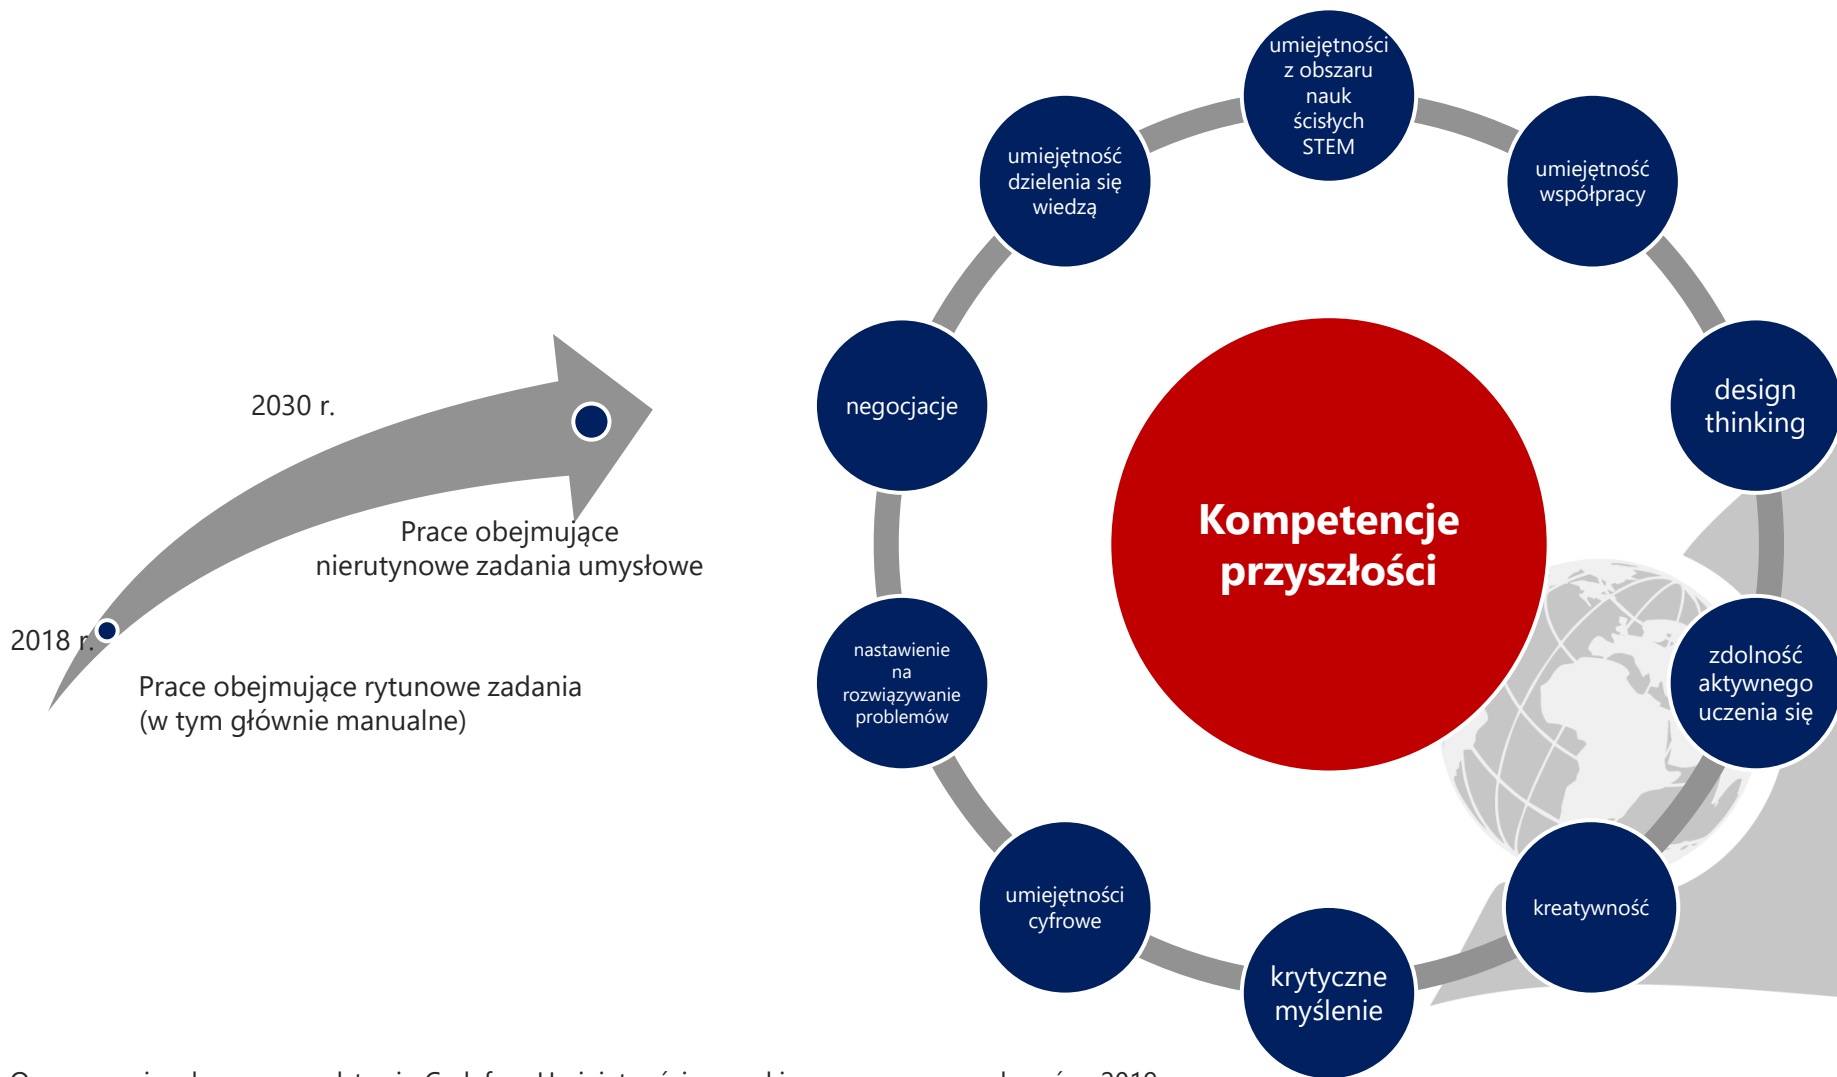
2030 r.

Prace obejmujące nierutynowe zadania umysłowe

2018 r.

Prace obejmujące rytunowe zadania (w tym głównie manualne)

umiejętności z obszaru nauk ścisłych STEM

umiejętność współpracy

design thinking

zdolność aktywnego uczenia się

kreatywność

krytyczne myślenie

umiejętności cyfrowe

nastawienie na rozwiązywanie problemów

negocjacje

umiejętność dzielenia się wiedzą

Kompetencje przyszłości

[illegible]